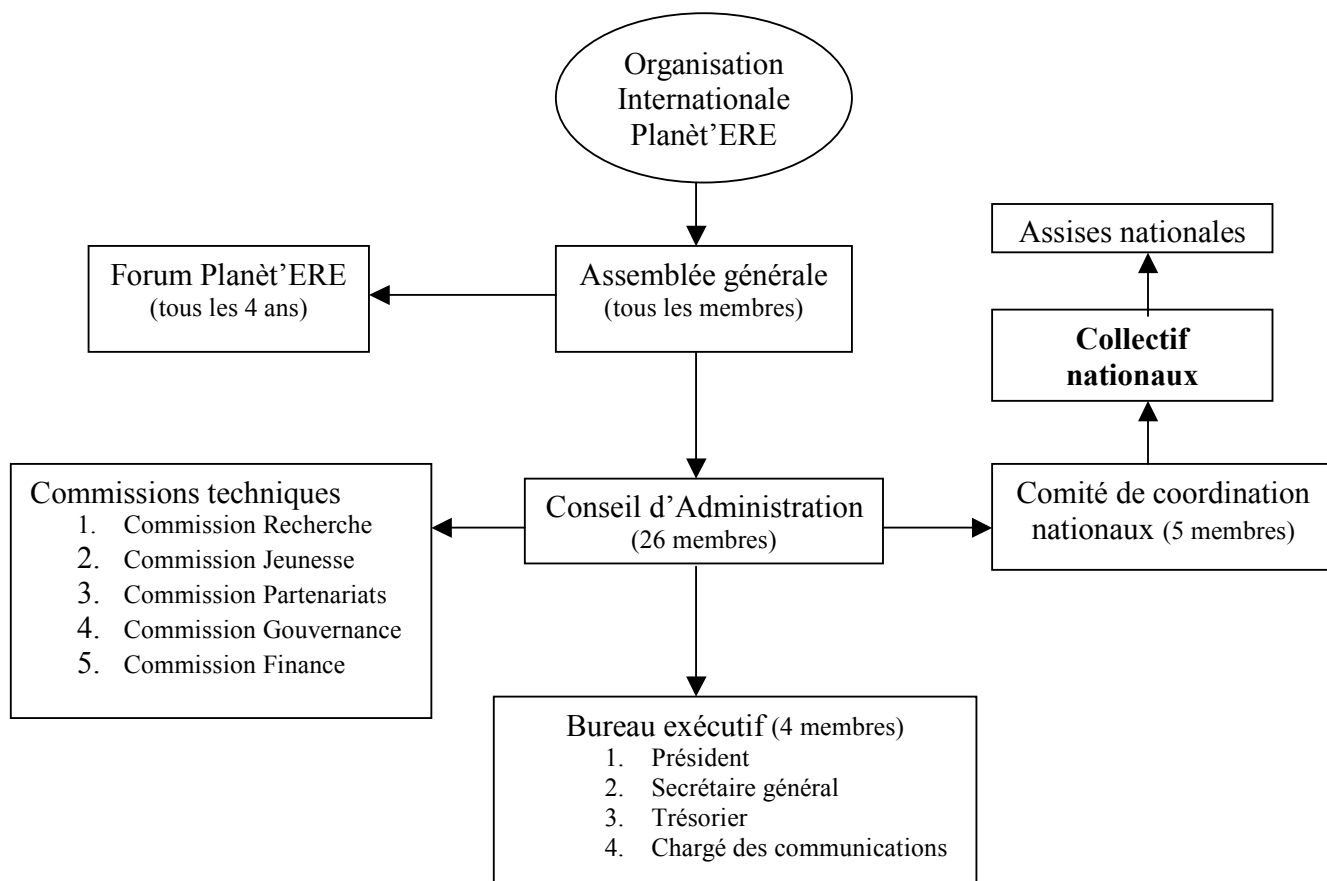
Organisation Internationale Planèt'ERE

Assises nationales

Forum Planèt'ERE
(tous les 4 ans)

Assemblée générale
(tous les membres)

**Collectif nationaux**

Commissions techniques
1. Commission Recherche
2. Commission Jeunesse
3. Commission Partenariats
4. Commission Gouvernance
5. Commission Finance

Conseil d'Administration
(26 membres)

Comité de coordination nationaux (5 membres)

Bureau exécutif (4 membres)
1. Président
2. Secrétaire général
3. Trésorier
4. Chargé des communications